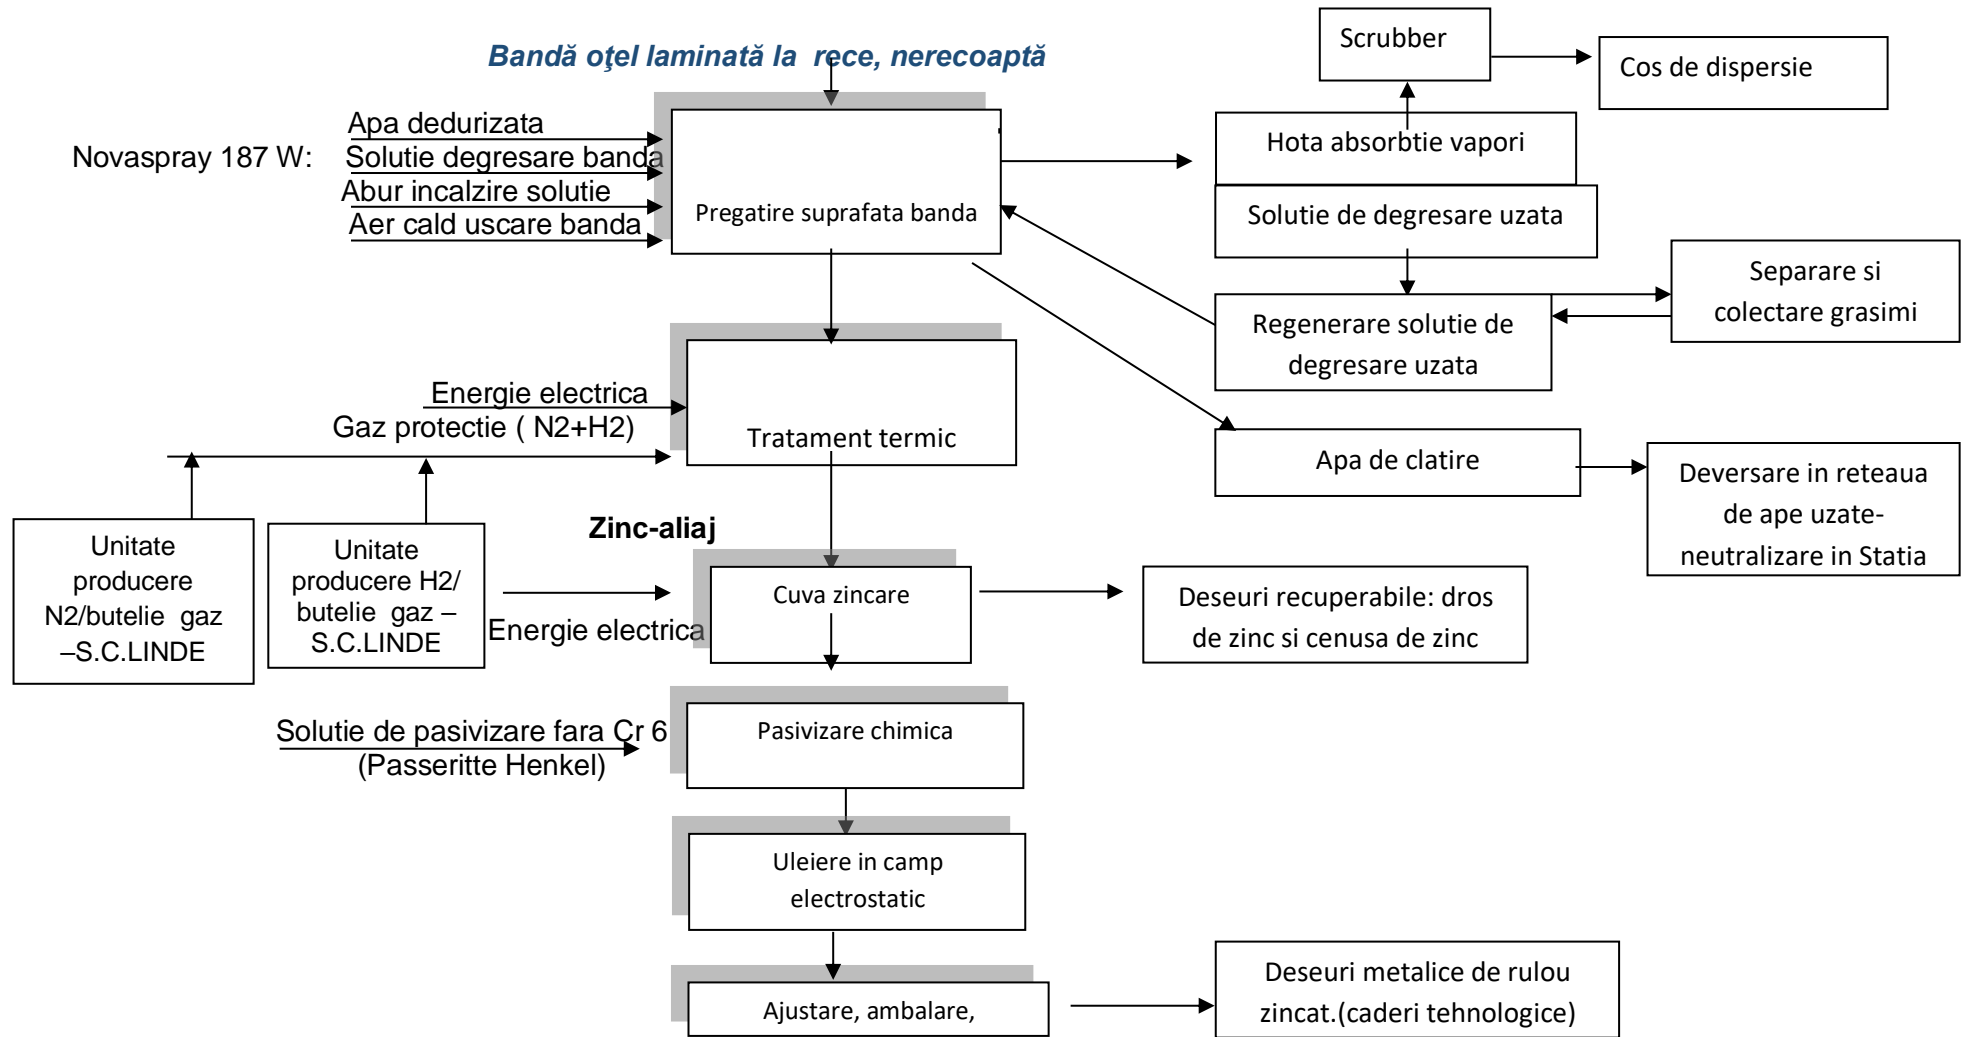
Bandă oţel laminată la rece, nerecoaptă

Novaspray 187 W:
Apa dedurizata
Solutie degresare banda
Abur incalzire solutie
Aer cald uscare banda

Pregatire suprafata banda

Scrubber

Cos de dispersie

Hota absorbtie vapori

Solutie de degresare uzata

Separare si colectare grasimi

Regenerare solutie de degresare uzata

Energie electrica
Gaz protectie ( N2+H2)

Tratament termic

Apa de clatire

Deversare in reteaua de ape uzate-neutralizare in Statia

Unitate producere N2/butelie gaz –S.C.LINDE

Unitate producere H2/ butelie gaz – S.C.LINDE

Zinc-aliaj

Energie electrica

Cuva zincare

Deseuri recuperabile: dros de zinc si cenusa de zinc

Solutie de pasivizare fara Cr 6
(Passeritte Henkel)

Pasivizare chimica

Uleiere in camp electrostatic

Ajustare, ambalare,

Deseuri metalice de rulou zincat.(caderi tehnologice)